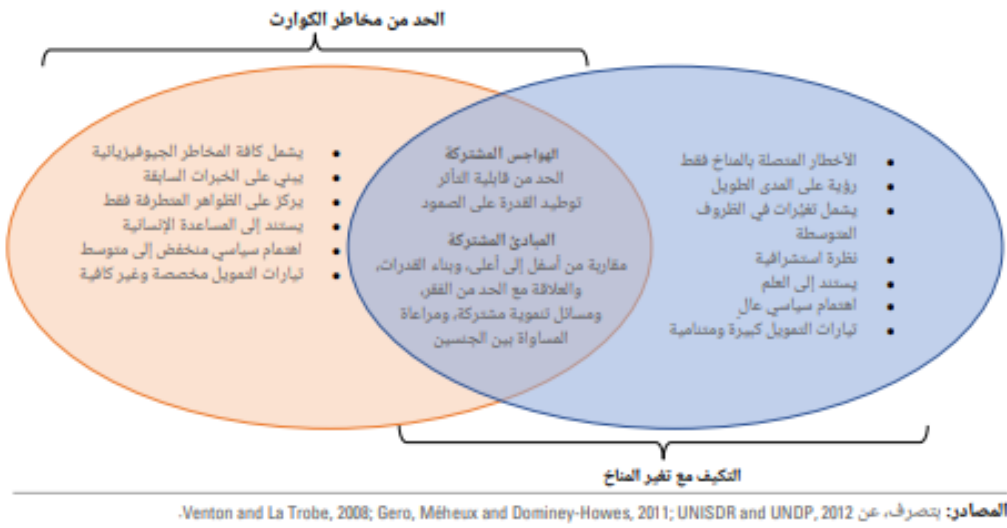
الحد من مخاطر الكوارث

• يشمل كافة المخاطر الجيوفيزيائية
• يبني على الخبرات السابقة
• يركز على الظواهر المتطرفة فقط
• يستند إلى المساعدة الإنسانية
• اهتمام سياسي منخفض إلى متوسط
• تيارات التمويل مخصصة وغير كافية

الهواجس المشتركة
الحد من قابلية التأثر
توطيد القدرة على الصمود

المبادئ المشتركة
مقاربة من أسفل إلى أعلى، وبناء القدرات، والعلاقة مع الحد من الفقر، ومسائل تنموية مشتركة، ومراعاة المساواة بين الجنسين

• الأخطار المتصلة بالمناخ فقط
• رؤية على المدى الطويل
• يشمل تغيّرات في الظروف المتوسطة
• نظرة استشرافية
• يستند إلى العلم
• اهتمام سياسي عالٍ
• تيارات التمويل كبيرة ومتنامية

التكيف مع تغير المناخ

المصادر: بتصرف، عن Venton and La Trobe, 2008; Gero, Méheux and Dominey-Howes, 2011; UNISDR and UNDP, 2012.